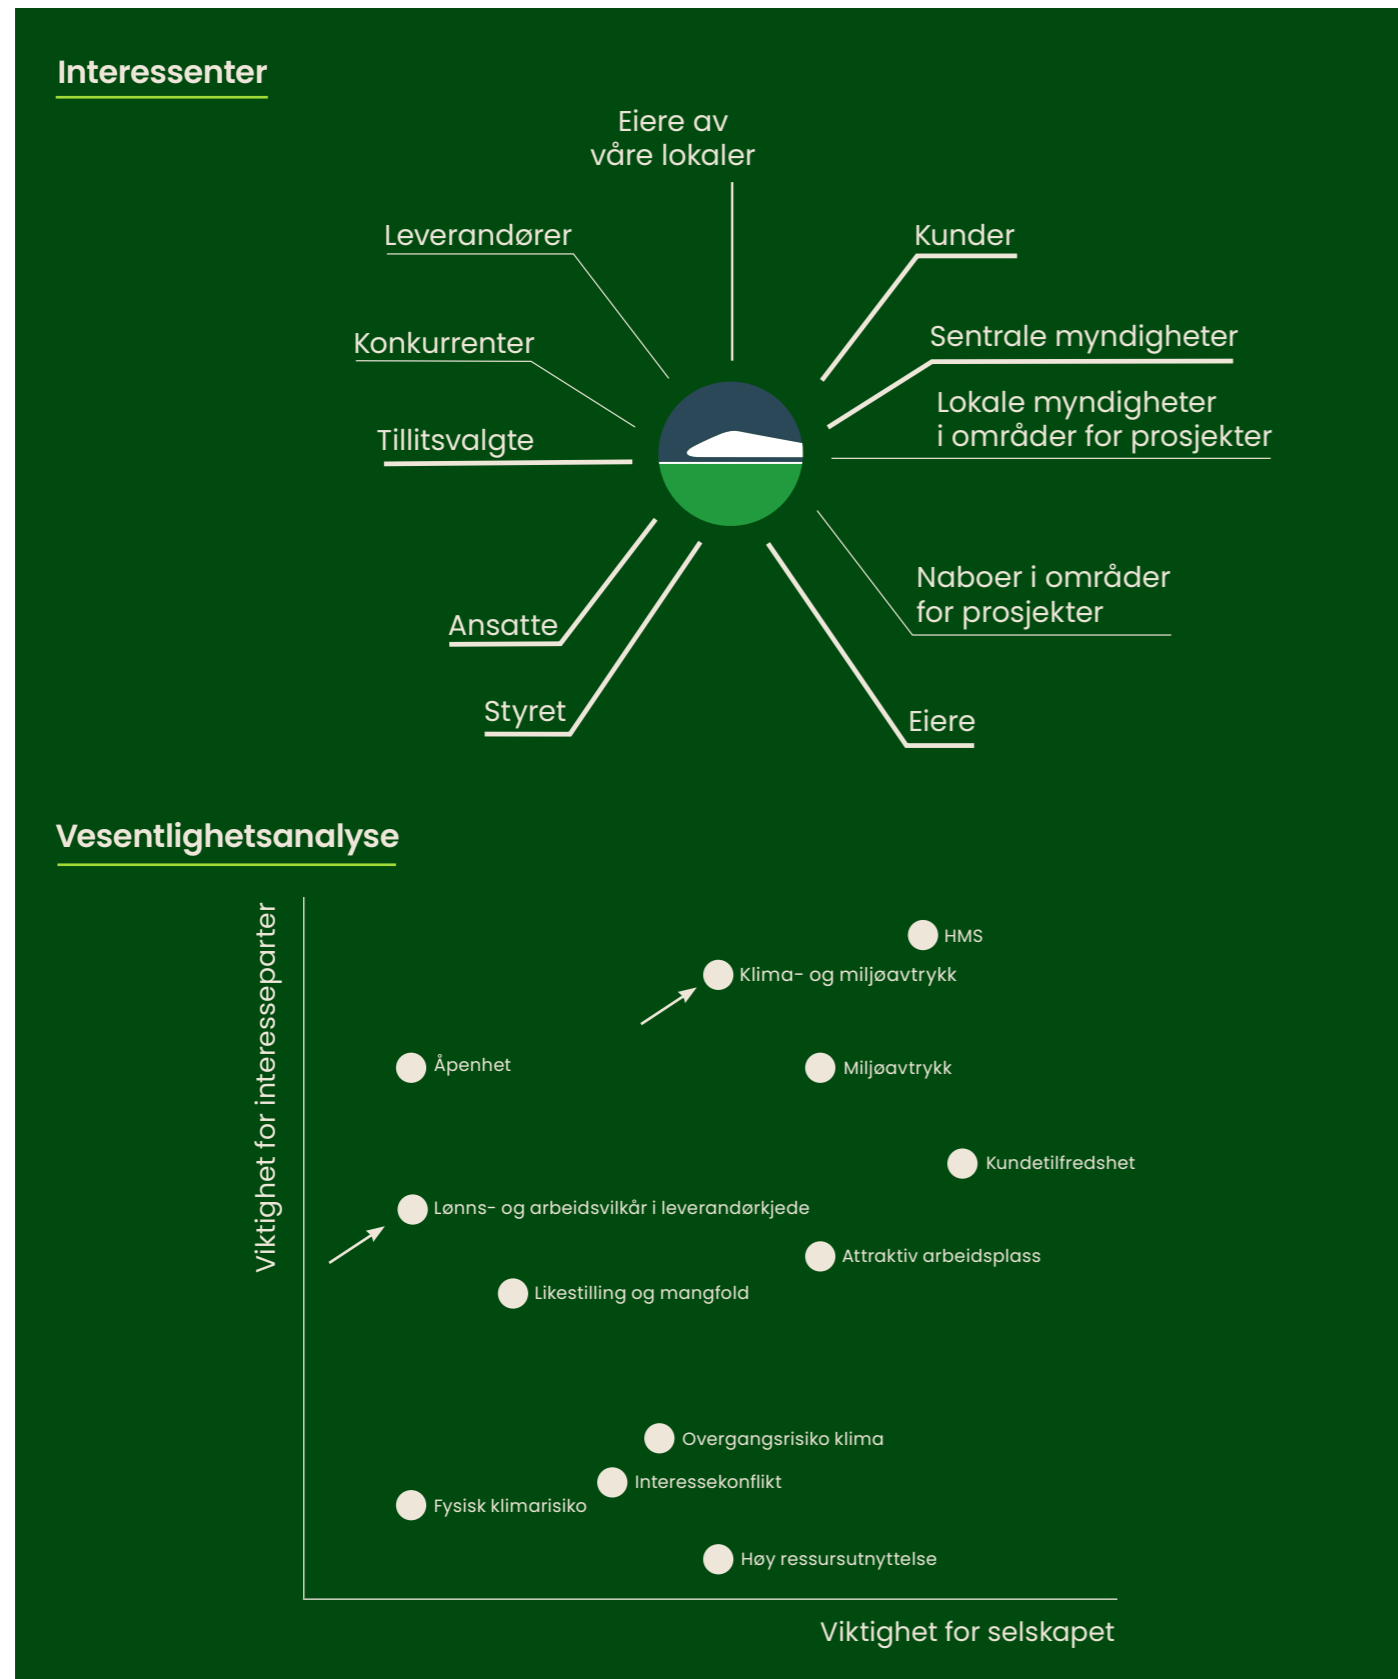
Interessenter

Eiere av våre lokaler

Leverandører

Kunder

Konkurrenter

Sentrale myndigheter

Lokale myndigheter i områder for prosjekter

Tillitsvalgte

Naboer i områder for prosjekter

Ansatte

Styret

Eiere

Vesentlighetsanalyse

Viktighet for interesseparter

HMS

Klima- og miljøavtrykk

Åpenhet

Miljøavtrykk

Kundetilfredshet

Lønns- og arbeidsvilkår i leverandørkjede

Attraktiv arbeidsplass

Likestilling og mangfold

Overgangsrisiko klima

Interessekonflikt

Fysisk klimarisiko

Høy ressursutnyttelse

Viktighet for selskapet